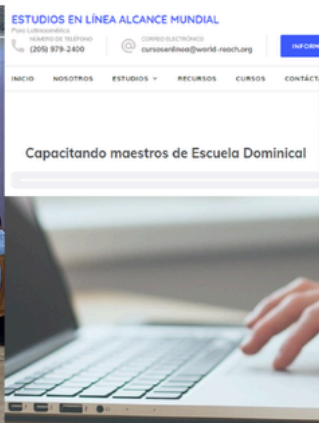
ESTUDIOS EN LÍNEA ALCANCE MUNDIAL
Para Latinoamérica

NÚMERO DE TELÉFONO
(205) 979-2400

CORREO ELECTRÓNICO
cursosenlinea@world-reach.org

INFORM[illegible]

INICIO NOSOTROS ESTUDIOS RECURSOS CURSOS CONTACT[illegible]

Capacitando maestros de Escuela Dominical